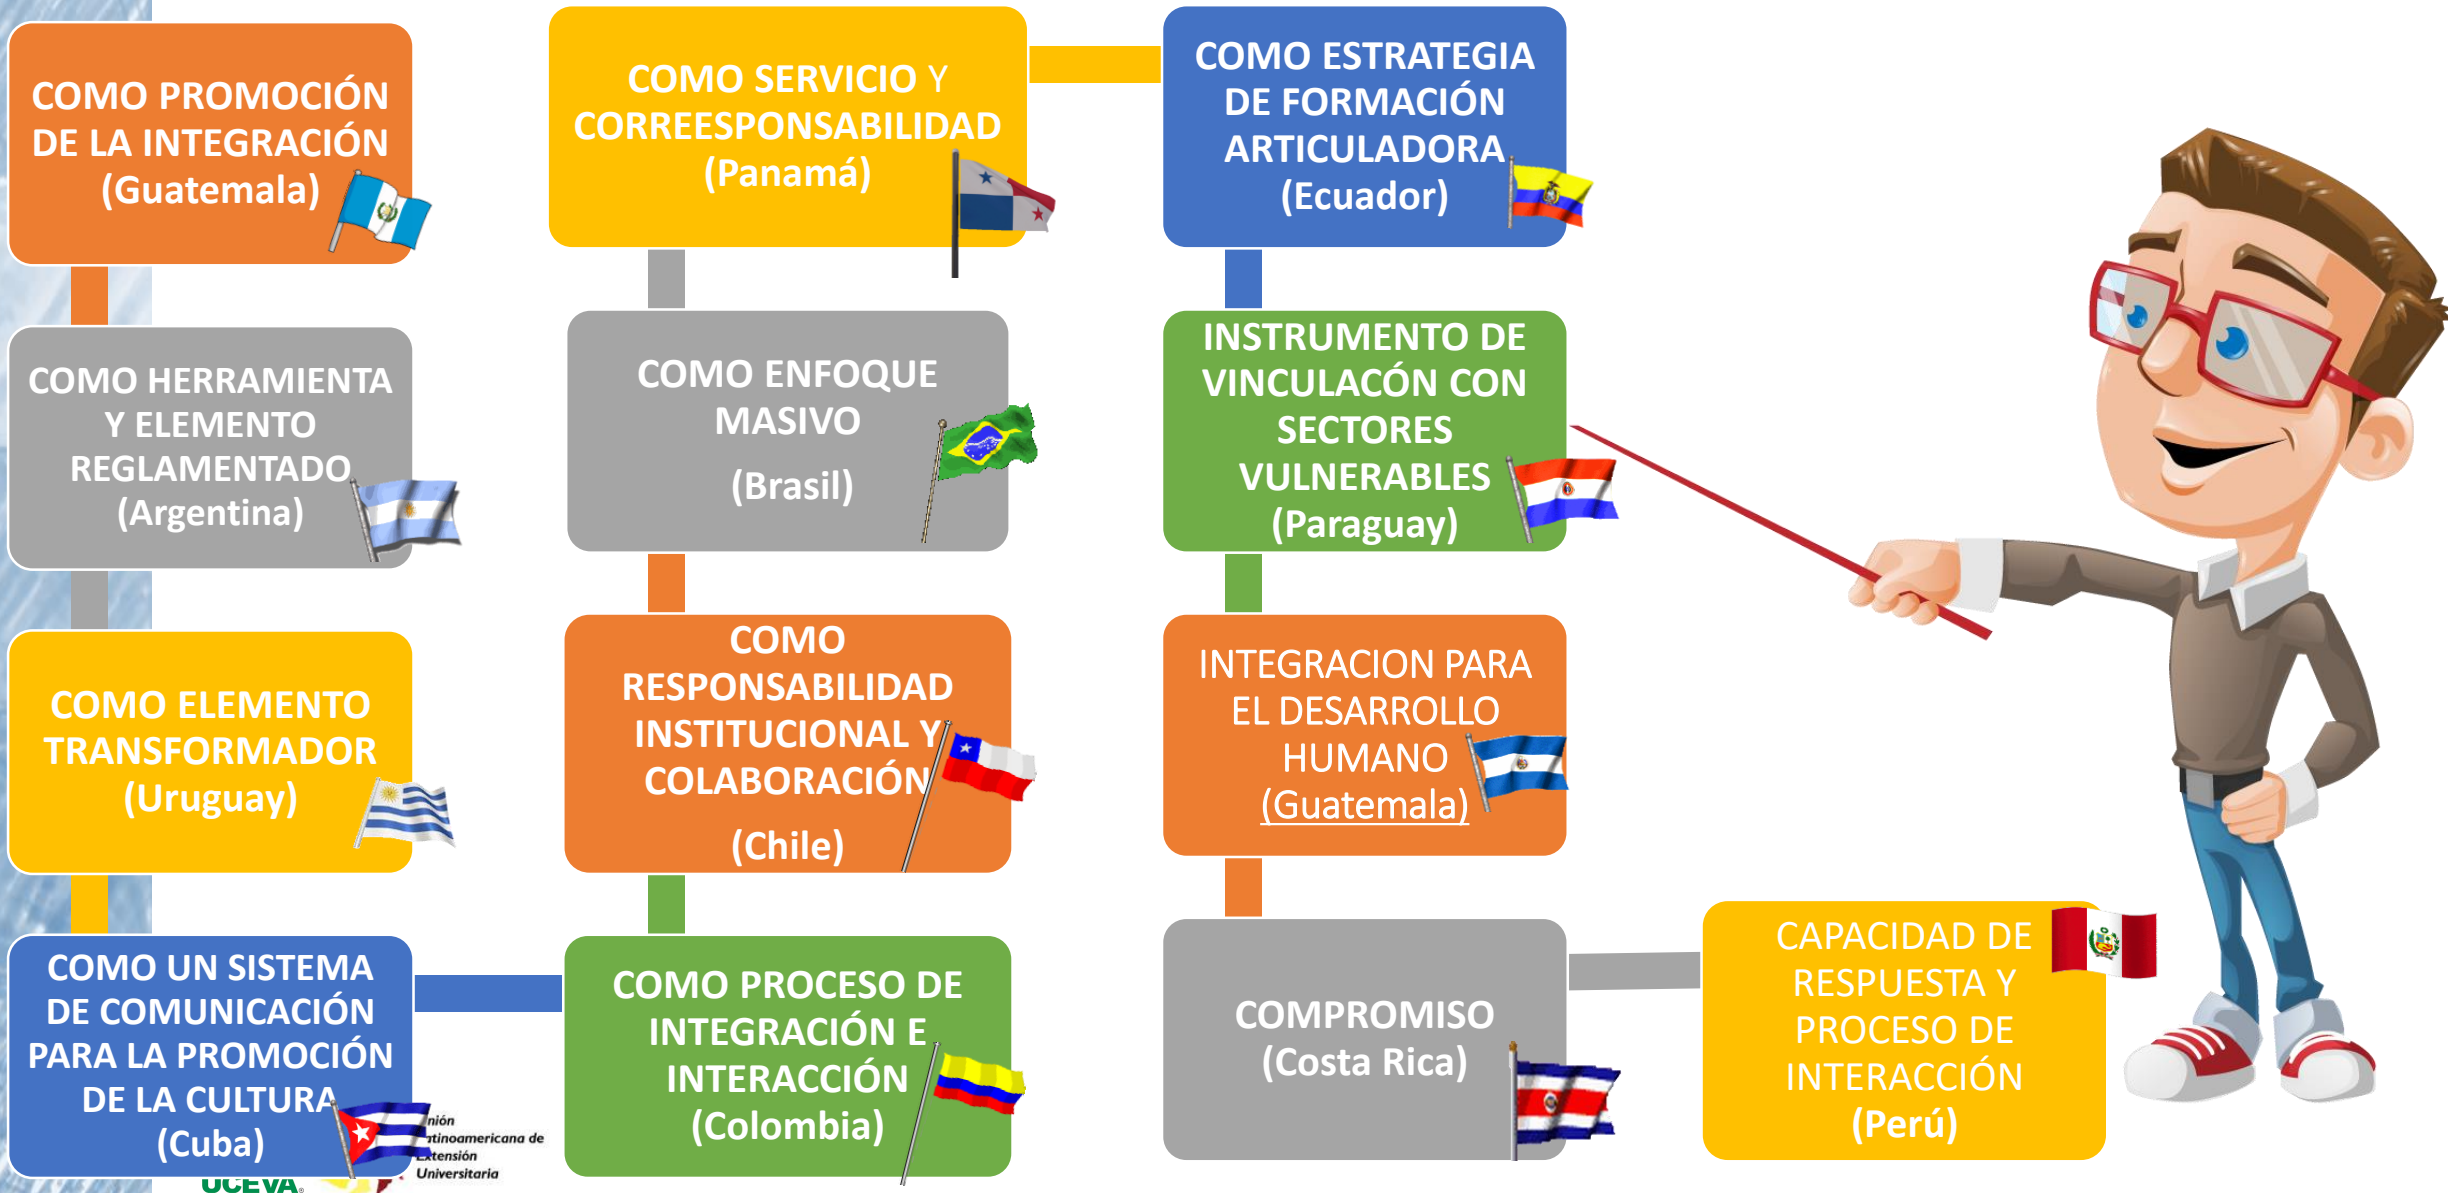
COMO PROMOCIÓN DE LA INTEGRACIÓN (Guatemala)

COMO HERRAMIENTA Y ELEMENTO REGLAMENTADO (Argentina)

COMO ELEMENTO TRANSFORMADOR (Uruguay)

COMO UN SISTEMA DE COMUNICACIÓN PARA LA PROMOCIÓN DE LA CULTURA (Cuba)

COMO SERVICIO Y CORREESPONSABILIDAD (Panamá)

COMO ENFOQUE MASIVO (Brasil)

COMO RESPONSABILIDAD INSTITUCIONAL Y COLABORACIÓN (Chile)

COMO PROCESO DE INTEGRACIÓN E INTERACCIÓN (Colombia)

COMO ESTRATEGIA DE FORMACIÓN ARTICULADORA (Ecuador)

INSTRUMENTO DE VINCULACÓN CON SECTORES VULNERABLES (Paraguay)

INTEGRACION PARA EL DESARROLLO HUMANO (Guatemala)

COMPROMISO (Costa Rica)

CAPACIDAD DE RESPUESTA Y PROCESO DE INTERACCIÓN (Perú)

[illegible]nión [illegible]tinoamericana de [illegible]xtensión Universitaria

UCEVA